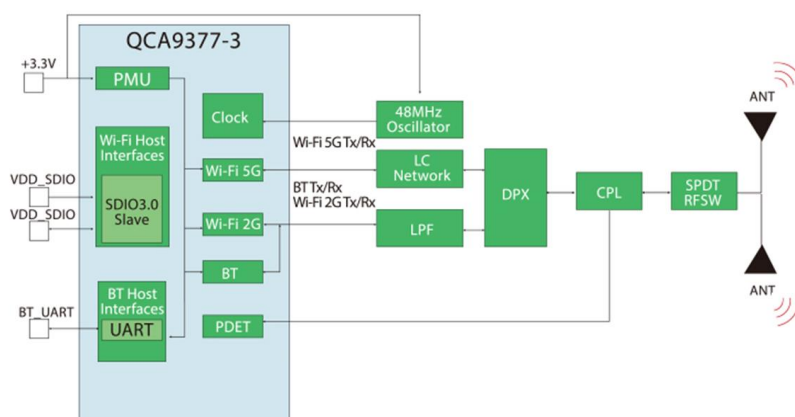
QCA9377-3

+3.3V

PMU

Clock

48MHz Oscillator

Wi-Fi Host Interfaces

VDD_SDIO

SDIO3.0 Slave

VDD_SDIO

Wi-Fi 5G

Wi-Fi 5G Tx/Rx

LC Network

BT Tx/Rx
Wi-Fi 2G Tx/Rx

Wi-Fi 2G

LPF

DPX

CPL

SPDT RFSW

ANT

BT

BT Host Interfaces

BT_UART

UART

PDET

ANT